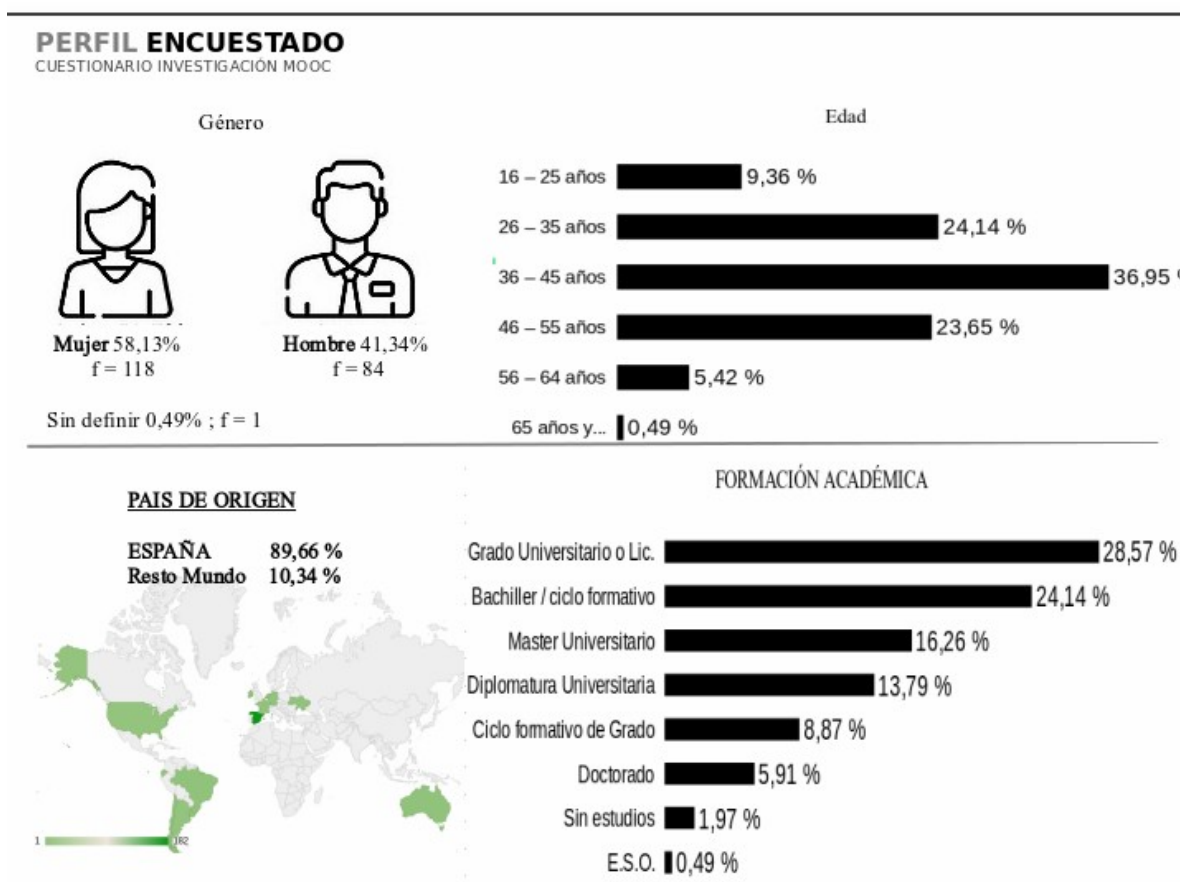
PERFIL ENCUESTADO
CUESTIONARIO INVESTIGACIÓN MOOC

Género

Mujer 58,13%
f = 118

Hombre 41,34%
f = 84

Sin definir 0,49% ; f = 1

Edad

16 – 25 años 9,36 %
26 – 35 años 24,14 %
36 – 45 años 36,95 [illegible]
46 – 55 años 23,65 %
56 – 64 años 5,42 %
65 años y... 0,49 %

PAIS DE ORIGEN

ESPAÑA 89,66 %
Resto Mundo 10,34 %

1 182

FORMACIÓN ACADÉMICA

Grado Universitario o Lic. 28,57 %
Bachiller / ciclo formativo 24,14 %
Master Universitario 16,26 %
Diplomatura Universitaria 13,79 %
Ciclo formativo de Grado 8,87 %
Doctorado 5,91 %
Sin estudios 1,97 %
E.S.O. 0,49 %